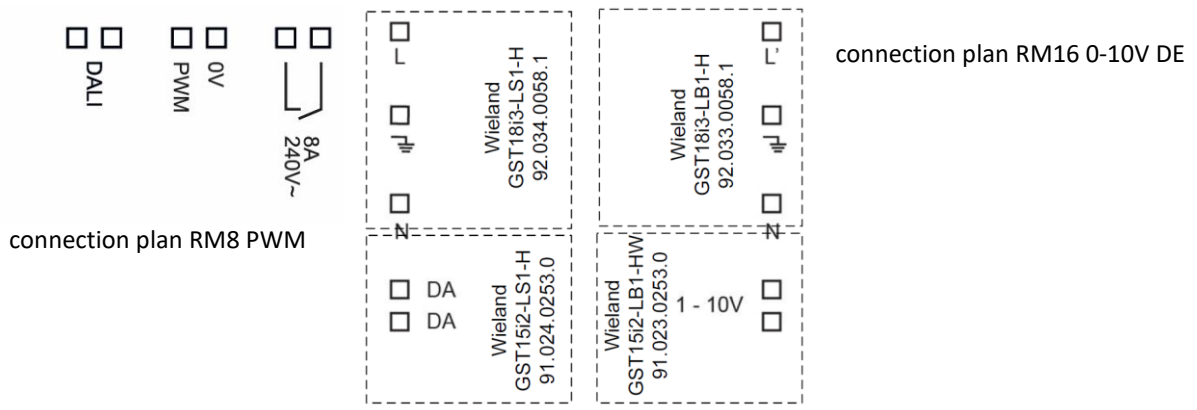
DALI
PWM
0V
8A
240V~

L
N
Wieland
GST18i3-LS1-H
92.034.0058.1

L'
N
Wieland
GST18i3-LB1-H
92.033.0058.1

connection plan RM16 0-10V DE

connection plan RM8 PWM

DA
DA
Wieland
GST15i2-LS1-H
91.024.0253.0

Wieland
GST15i2-LB1-HW
91.023.0253.0
1 - 10V